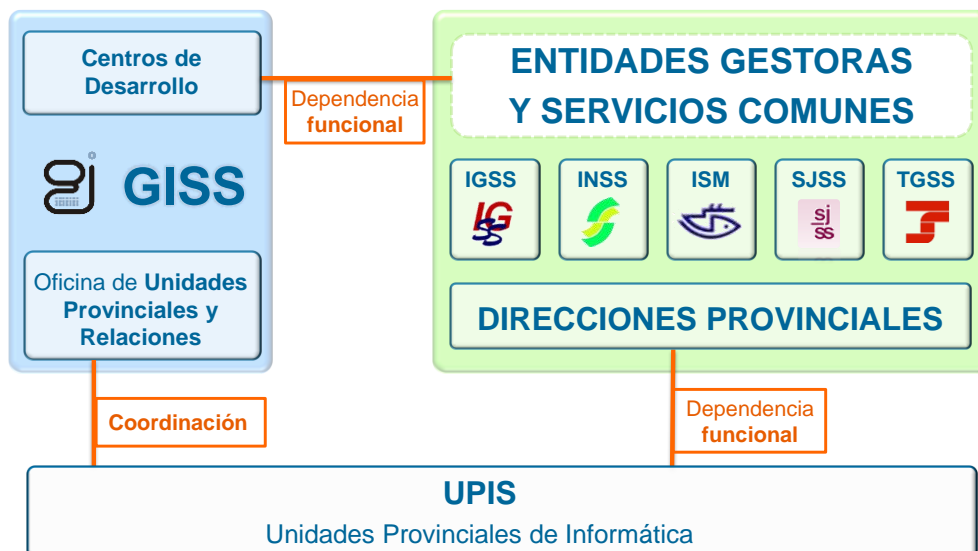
Centros de Desarrollo

GISS

Oficina de Unidades Provinciales y Relaciones

Dependencia funcional

ENTIDADES GESTORAS Y SERVICIOS COMUNES

IGSS

IGSS

INSS

ISM

SJSS

sj ss

TGSS

DIRECCIONES PROVINCIALES

Coordinación

Dependencia funcional

UPIS

Unidades Provinciales de Informática